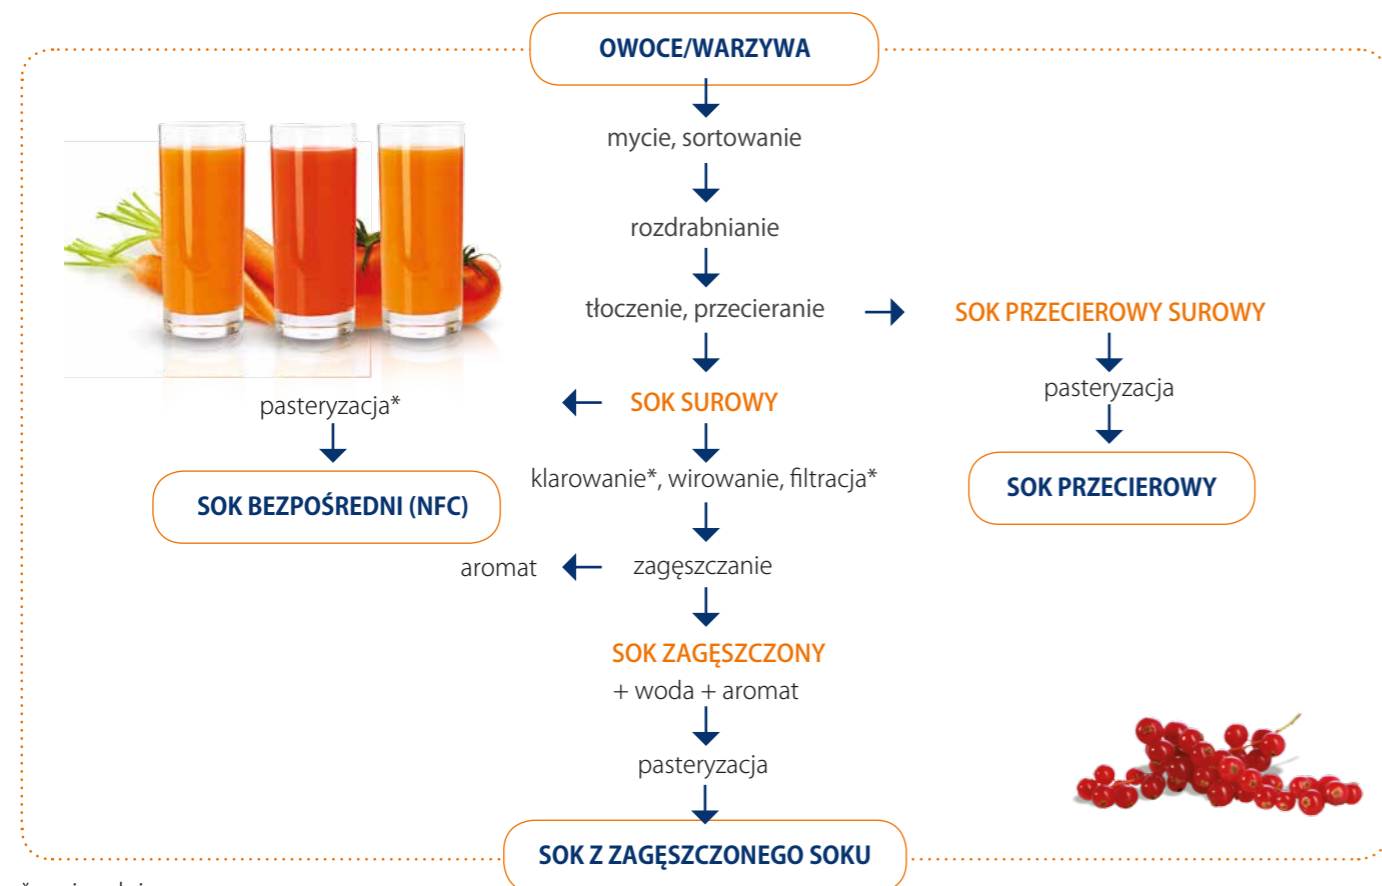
OWOCE/WARZYWA

mycie, sortowanie

rozdrabnianie

tłoczenie, przecieranie

SOK PRZECIEROWY SUROWY

pasteryzacja

SOK PRZECIEROWY

SOK SUROWY

pasteryzacja*

SOK BEZPOŚREDNI (NFC)

klarowanie*, wirowanie, filtracja*

aromat

zagęszczanie

SOK ZAGĘSZCZONY

+ woda + aromat

pasteryzacja

SOK Z ZAGĘSZCZONEGO SOKU

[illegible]